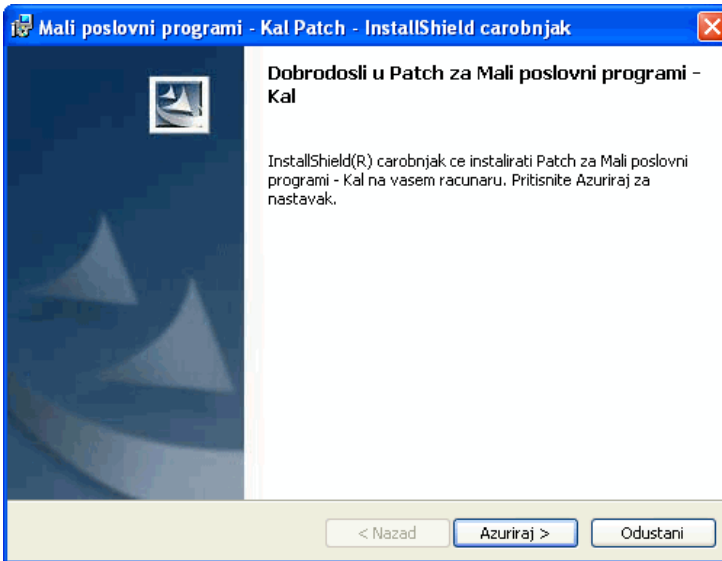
Mali poslovni programi - Kal Patch - InstallShield carobnjak

Dobrodosli u Patch za Mali poslovni programi - Kal

InstallShield(R) carobnjak ce instalirati Patch za Mali poslovni programi - Kal na vasem racunaru. Pritisnite Azuriraj za nastavak.

< Nazad

Azuriraj >

Odustani